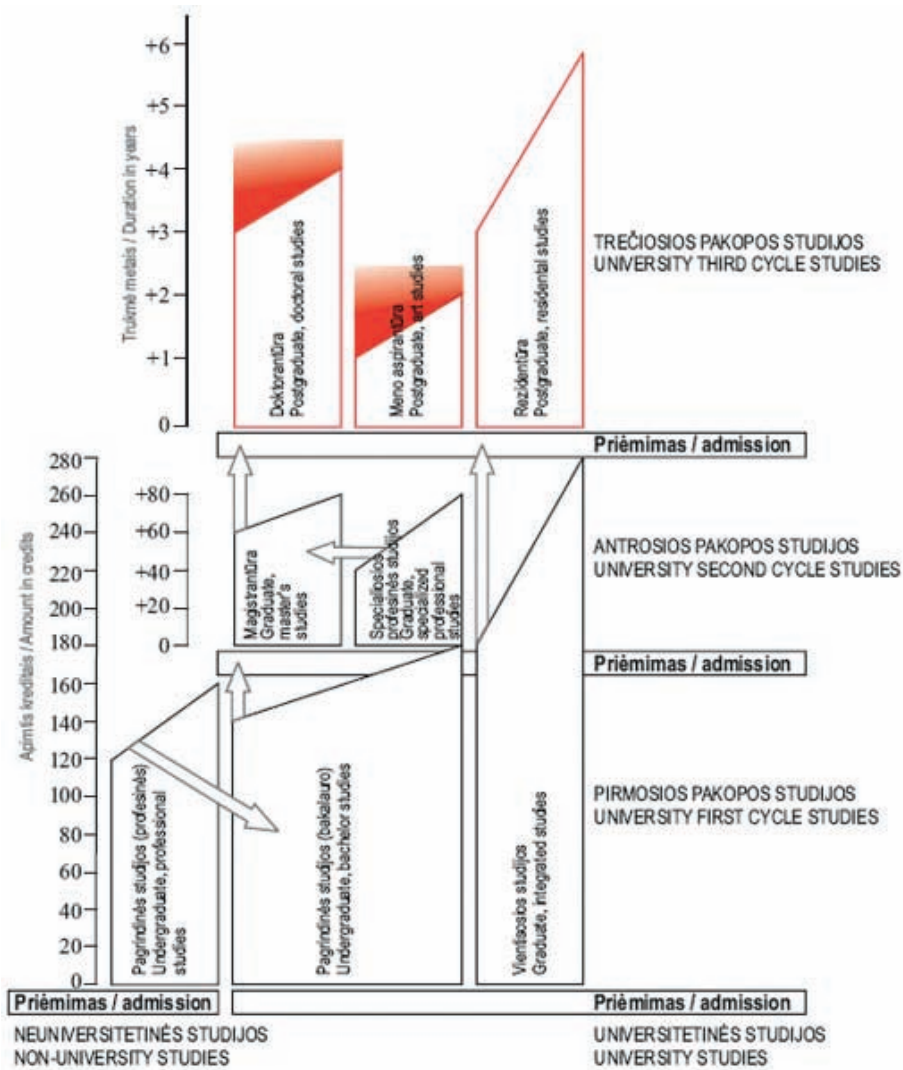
Trukmė metais / Duration in years

+6
+5
+4
+3
+2
+1
0

Doktorantūra
Postgraduate, doctoral studies

Meno aspirantūra
Postgraduate, art studies

Rezidentūra
Postgraduate, residental studies

TREČIOSIOS PAKOPOS STUDIJOS
UNIVERSITY THIRD CYCLE STUDIES

Priėmimas / admission

Apimtis kreditais / Amount in credits

280
260
240
220
200
180
160
140
120
100
80
60
40
20
0

+80
+60
+40
+20
0

Magistrantūra
Graduate, master's studies

Specialiosios profesinės studijos
Graduate, specialized professional studies

ANTROSIOS PAKOPOS STUDIJOS
UNIVERSITY SECOND CYCLE STUDIES

Priėmimas / admission

Pagrindinės studijos (profesinės)
Undergraduate, professional studies

Pagrindinės studijos (bakalauro)
Undergraduate, bachelor studies

Vientisosios studijos
Graduate, integrated studies

PIRMOSIOS PAKOPOS STUDIJOS
UNIVERSITY FIRST CYCLE STUDIES

Priėmimas / admission

Priėmimas / admission

NEUNIVERSITETINĖS STUDIJOS
NON-UNIVERSITY STUDIES

UNIVERSITETINĖS STUDIJOS
UNIVERSITY STUDIES